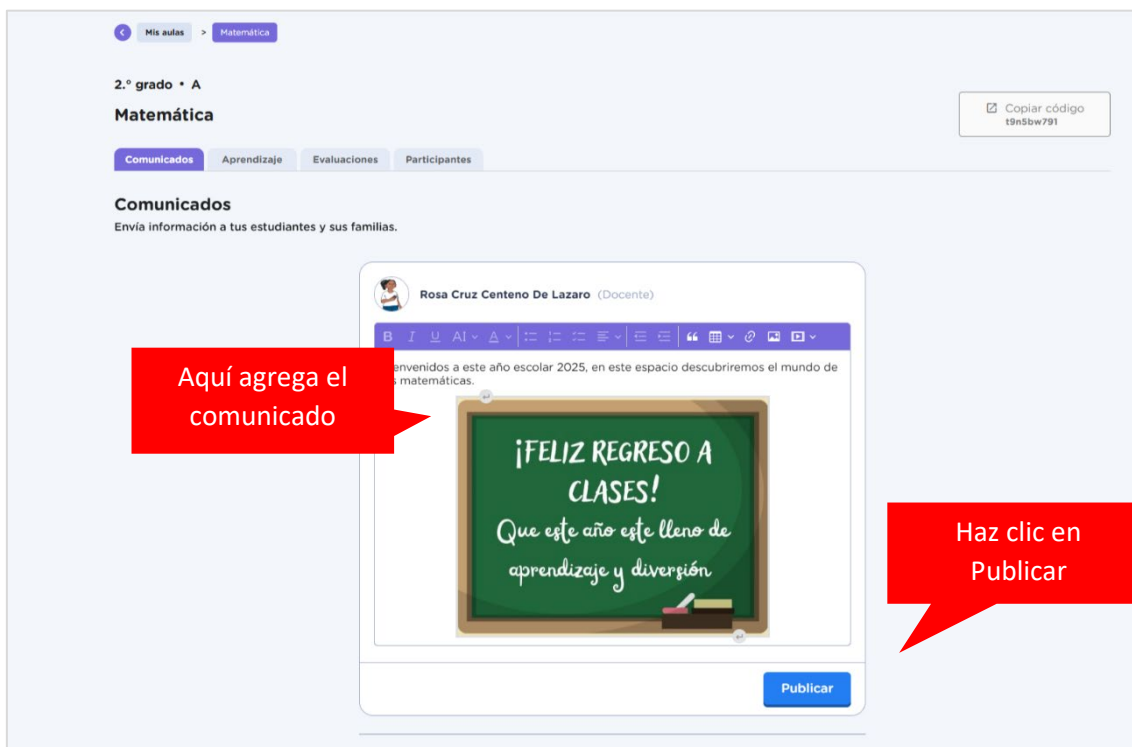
Mis aulas > Matemática

2.° grado • A

Matemática

Copiar código
t9n5bw791

Comunicados | Aprendizaje | Evaluaciones | Participantes

Comunicados

Envía información a tus estudiantes y sus familias.

Rosa Cruz Centeno De Lazaro (Docente)

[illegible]envenidos a este año escolar 2025, en este espacio descubriremos el mundo de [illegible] matemáticas.

Aquí agrega el comunicado

¡FELIZ REGRESO A CLASES!
Que este año este lleno de aprendizaje y diversión

Haz clic en Publicar

Publicar